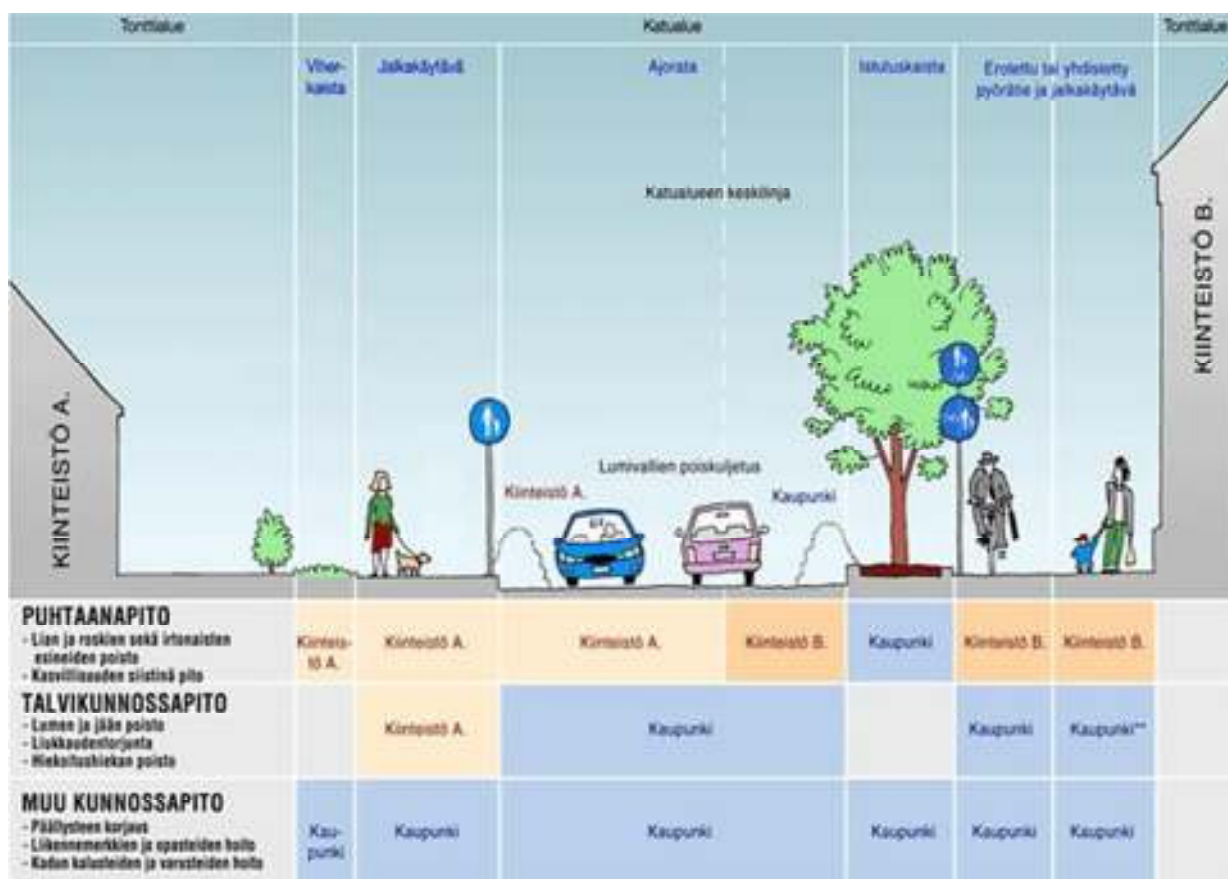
Tonttialue | Katualue | Tonttialue

Viherkaista | Jalkakäytävä | Ajorata | Istutuskaista | Erotettu tai yhdistetty pyörätie ja jalkakäytävä

Katualueen keskilinja

KIINTEISTÖ A.

KIINTEISTÖ B.

Lumivallien poiskuljetus

Kiinteistö A.

Kaupunki

| | | | | | | | |
|---|---|---|---|---|---|---|---|
| PUHTAANAPITO<br>- Lian ja roskien sekä irtonaisten esineiden poisto<br>- Kasvillisuuden siistinä pito | Kiinteistö A. | Kiinteistö A. | Kiinteistö A. | Kiinteistö B. | Kaupunki | Kiinteistö B. | Kiinteistö B. |
| TALVIKUNNOSSAPITO<br>- Lumen ja jään poisto<br>- Liukkaudentorjunta<br>- Hiekoitushiekan poisto | | Kiinteistö A. | Kaupunki | | | Kaupunki | Kaupunki** |
| MUU KUNNOSSAPITO<br>- Päällysteen korjaus<br>- Liikennemerkkien ja opasteiden hoito<br>- Kadun kalusteiden ja varusteiden hoito | Kaupunki | Kaupunki | Kaupunki | | Kaupunki | Kaupunki | Kaupunki |